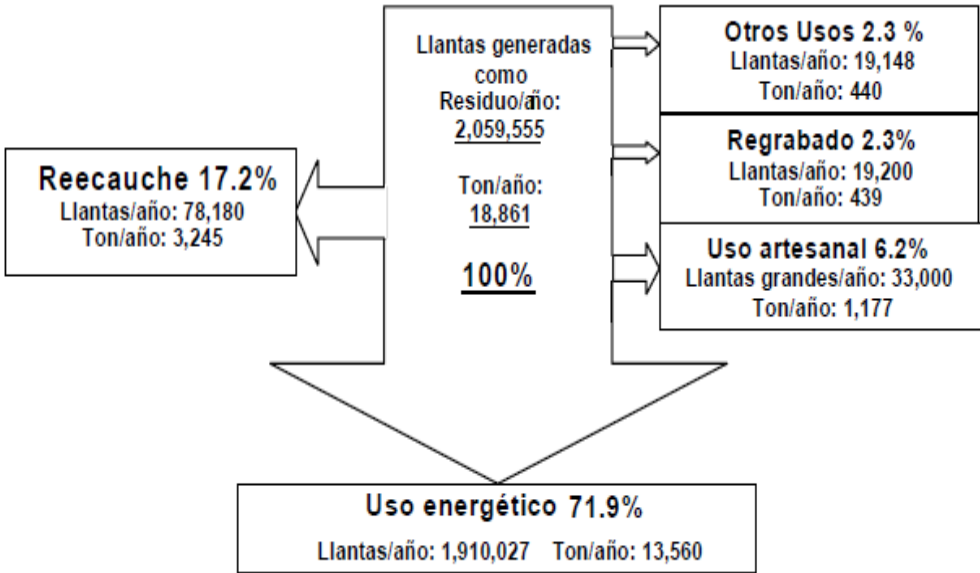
Llantas generadas como Residuo/año: 2,059,555

Ton/año: 18,861

100%

Otros Usos 2.3 %
Llantas/año: 19,148
Ton/año: 440

Regrabado 2.3%
Llantas/año: 19,200
Ton/año: 439

Uso artesanal 6.2%
Llantas grandes/año: 33,000
Ton/año: 1,177

Reecauche 17.2%
Llantas/año: 78,180
Ton/año: 3,245

Uso energético 71.9%
Llantas/año: 1,910,027 Ton/año: 13,560